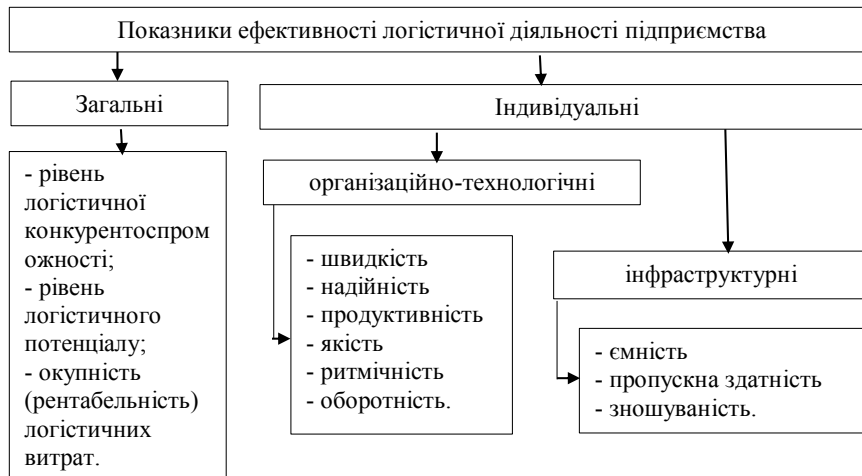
Показники ефективності логістичної діяльності підприємства

Загальні

- рівень логістичної конкурентоспроможності;
- рівень логістичного потенціалу;
- окупність (рентабельність) логістичних витрат.

Індивідуальні

організаційно-технологічні

- швидкість
- надійність
- продуктивність
- якість
- ритмічність
- оборотність.

інфраструктурні

- ємність
- пропускна здатність
- зношуваність.